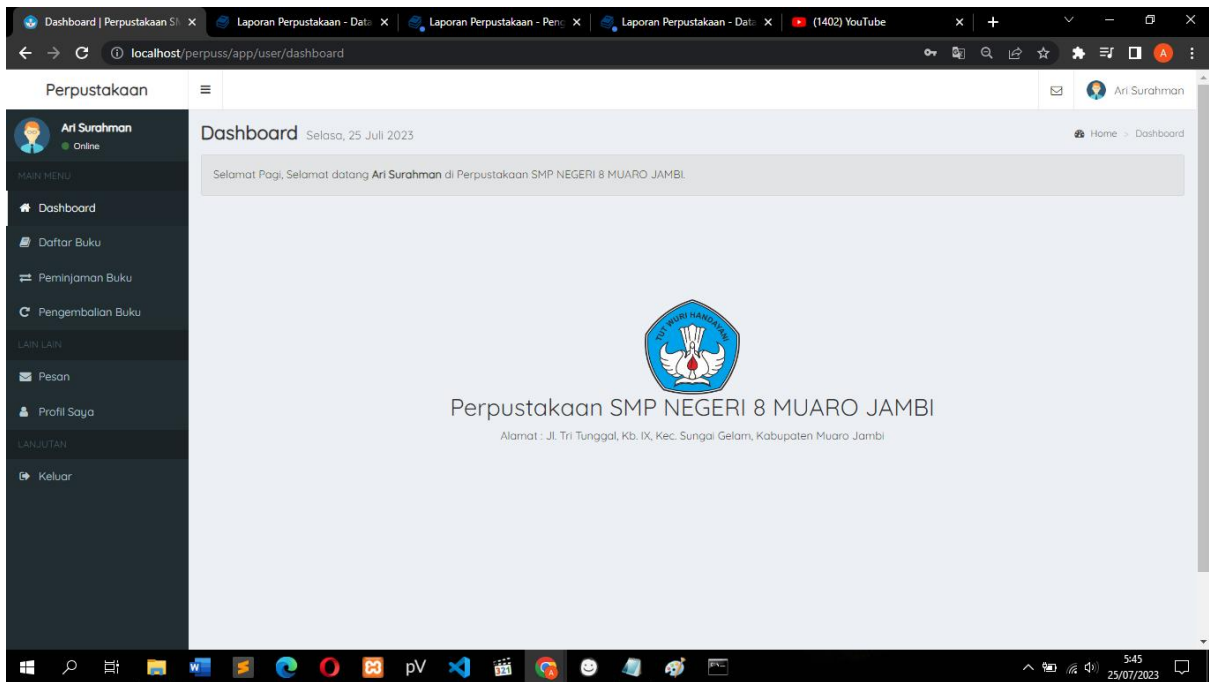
Dashboard | Perpustakaan SM ×
Laporan Perpustakaan - Data ×
Laporan Perpustakaan - Peng ×
Laporan Perpustakaan - Data ×
(1402) YouTube

localhost/perpuss/app/user/dashboard

Perpustakaan

Ari Surahman

Ari Surahman
Online

MAIN MENU
Dashboard
Daftar Buku
Peminjaman Buku
Pengembalian Buku
LAIN LAIN
Pesan
Profil Saya
LANJUTAN
Keluar

Dashboard Selasa, 25 Juli 2023

Home > Dashboard

Selamat Pagi, Selamat datang **Ari Surahman** di Perpustakaan SMP NEGERI 8 MUARO JAMBI.

TUT WURI HANDAYANI

Perpustakaan SMP NEGERI 8 MUARO JAMBI

Alamat : Jl. Tri Tunggal, Kb. IX, Kec. Sungai Gelam, Kabupaten Muaro Jambi

pV

5:45
25/07/2023